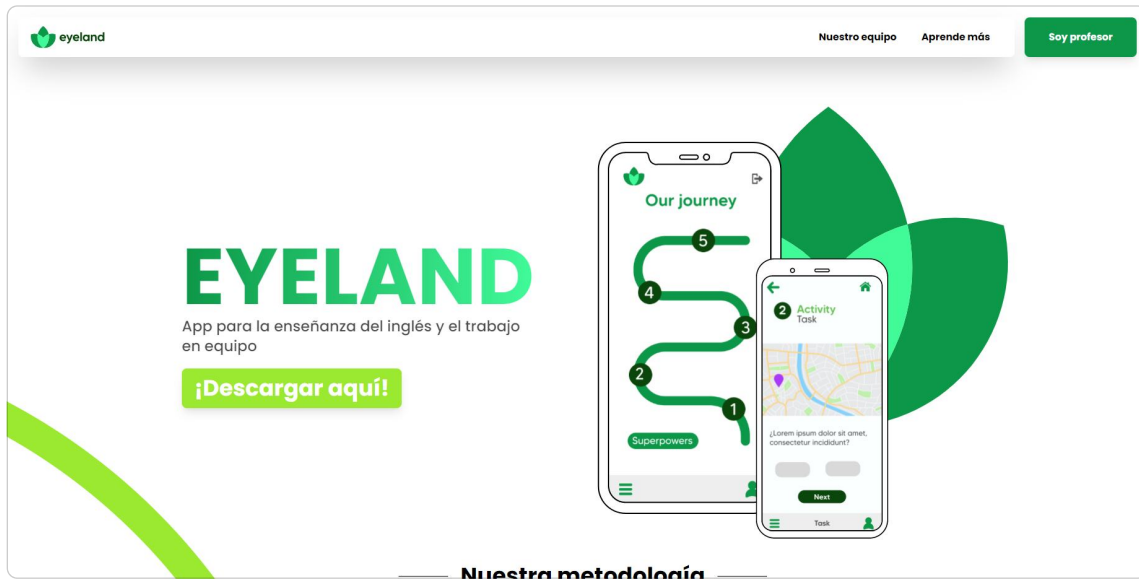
eyeland

Nuestro equipo Aprende más Soy profesor

EYELAND

App para la enseñanza del inglés y el trabajo en equipo

¡Descargar aquí!

Our journey

5
4
3
2
1

Superpowers

2 Activity
Task

¿Lorem ipsum dolor sit amet, consectetur incididunt?

Next

Task

Nuestra metodología